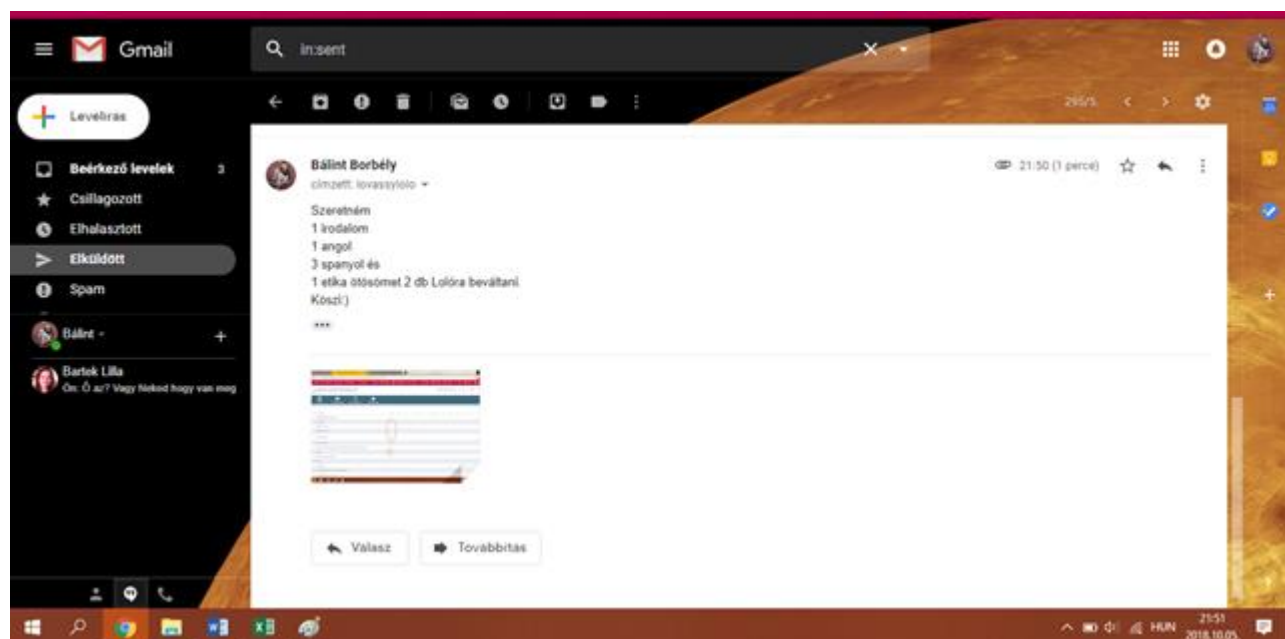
Gmail

in:sent

Levélírás

Beérkező levelek 3
Csillagozott
Elhalasztott
Elküldött
Spam

Bálint

Bartek Lilla
Ön: Ő az? Vagy Neked hogy van meg

295/5

Bálint Borbély
címzett: lovassylolo

21:50 (1 perce)

Szeretném
1 irodalom
1 angol
3 spanyol és
1 etika ötösömet 2 db Lolóra beváltani.
Koszi:)

...

Válasz
Továbbítás

HUN 21:51 2018.10.05.